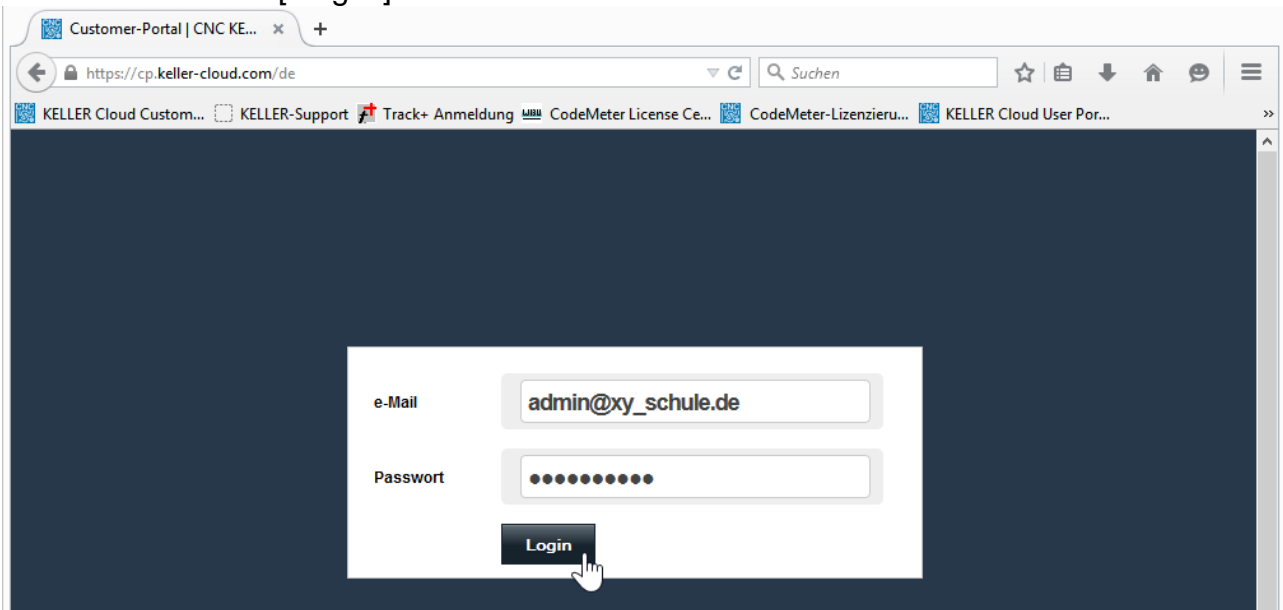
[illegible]

Customer-Portal | CNC KE... ×

https://cp.keller-cloud.com/de

Suchen

KELLER Cloud Custom... KELLER-Support Track+ Anmeldung CodeMeter License Ce... CodeMeter-Lizenzieru... KELLER Cloud User Por...

e-Mail admin@xy_schule.de

Passwort ●●●●●●●●●●

Login